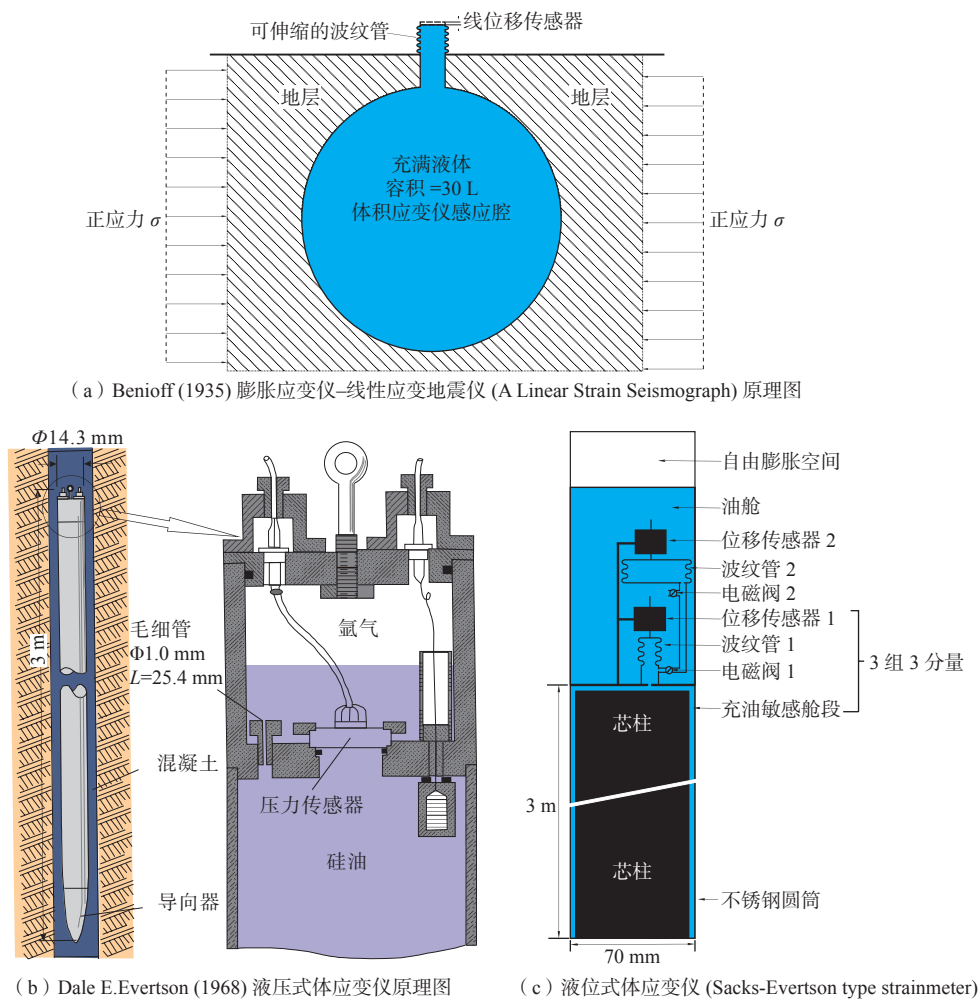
可伸缩的波纹管
线位移传感器
地层
地层
充满液体
容积 =30 L
体积应变仪感应腔
正应力 $\sigma$
正应力 $\sigma$

（a）Benioff (1935) 膨胀应变仪–线性应变地震仪 (A Linear Strain Seismograph) 原理图

$\Phi$14.3 mm
3 m
毛细管
Φ1.0 mm
$L$=25.4 mm
混凝土
导向器
氩气
压力传感器
硅油

（b）Dale E.Evertson (1968) 液压式体应变仪原理图

自由膨胀空间
油舱
位移传感器 2
波纹管 2
电磁阀 2
位移传感器 1
波纹管 1
电磁阀 1
3 组 3 分量
芯柱
充油敏感舱段
3 m
芯柱
不锈钢圆筒
70 mm

（c）液位式体应变仪 (Sacks-Evertson type strainmeter)